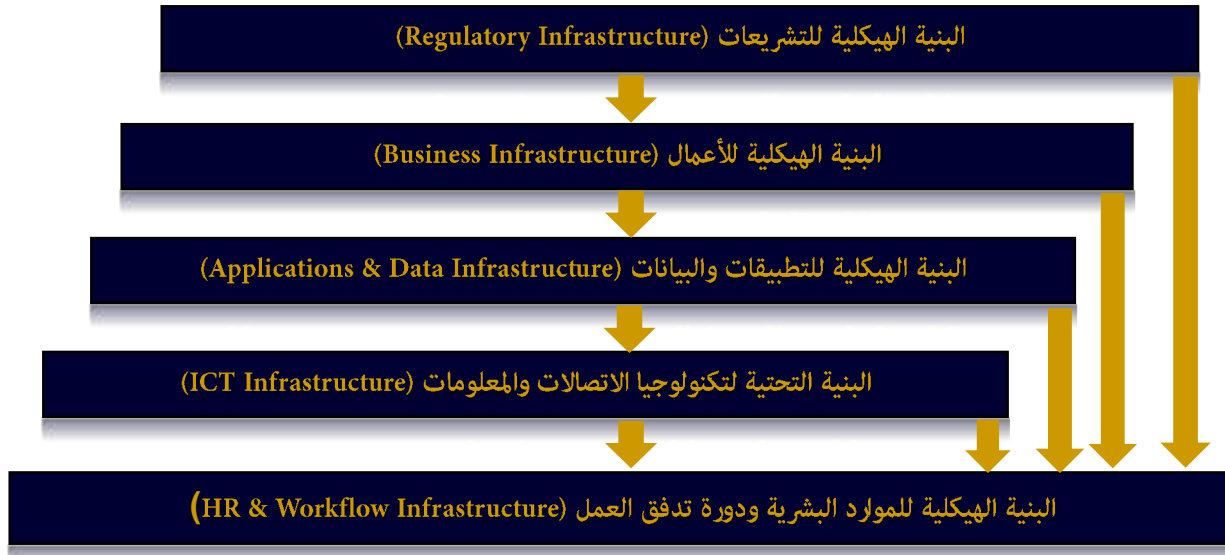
البنية الهيكلية للتشريعات (Regulatory Infrastructure)

البنية الهيكلية للأعمال (Business Infrastructure)

البنية الهيكلية للتطبيقات والبيانات (Applications & Data Infrastructure)

البنية التحتية لتكنولوجيا الاتصالات والمعلومات (ICT Infrastructure)

البنية الهيكلية للموارد البشرية ودورة تدفق العمل (HR & Workflow Infrastructure)